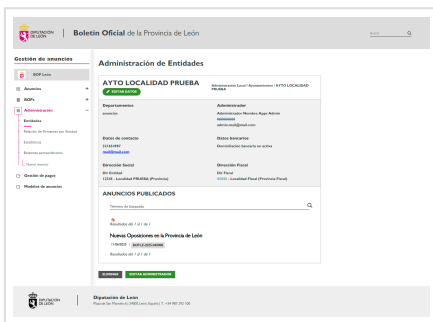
DIPUTACIÓN DE LEÓN | Boletín Oficial de la Provincia de León

Buscar

Gestión de anuncios

BOP León

Anuncios
BOPs
Administración
Entidades
Relación de Firmantes por Entidad
Estadísticas
Boletines extraordinarios
Nuevo anuncio
Gestión de pagos
Modelos de anuncios

Administración de Entidades

AYTO LOCALIDAD PRUEBA

EDITAR DATOS

Administración Local / Ayuntamientos / AYTO LOCALIDAD PRUEBA

Departamentos
anuncios

Administrador
Administrador Nombre Apps Admin
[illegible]
admin.mail@mail.com

Datos de contacto
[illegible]
mail@mail.com

Datos bancarios
Domiciliación bancaria no activa

Dirección Social
Dir. Entidad
12345 - Localidad PRUEBA (Provincia)

Dirección Fiscal
Dir. Fiscal
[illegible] - Localidad Fiscal (Provincia Fiscal)

ANUNCIOS PUBLICADOS

Término de búsqueda

Resultados del 1 al 1 de 1

Nuevas Oposiciones en la Provincia de León
1/06/2023 BOP-LE-2023-000000

Resultados del 1 al 1 de 1

ELIMINAR EDITAR ADMINISTRADOR

DIPUTACIÓN DE LEÓN

Diputación de León
Plaza de San Marcelo 6 | 24002 León (España) | T.: +34 987 292 100